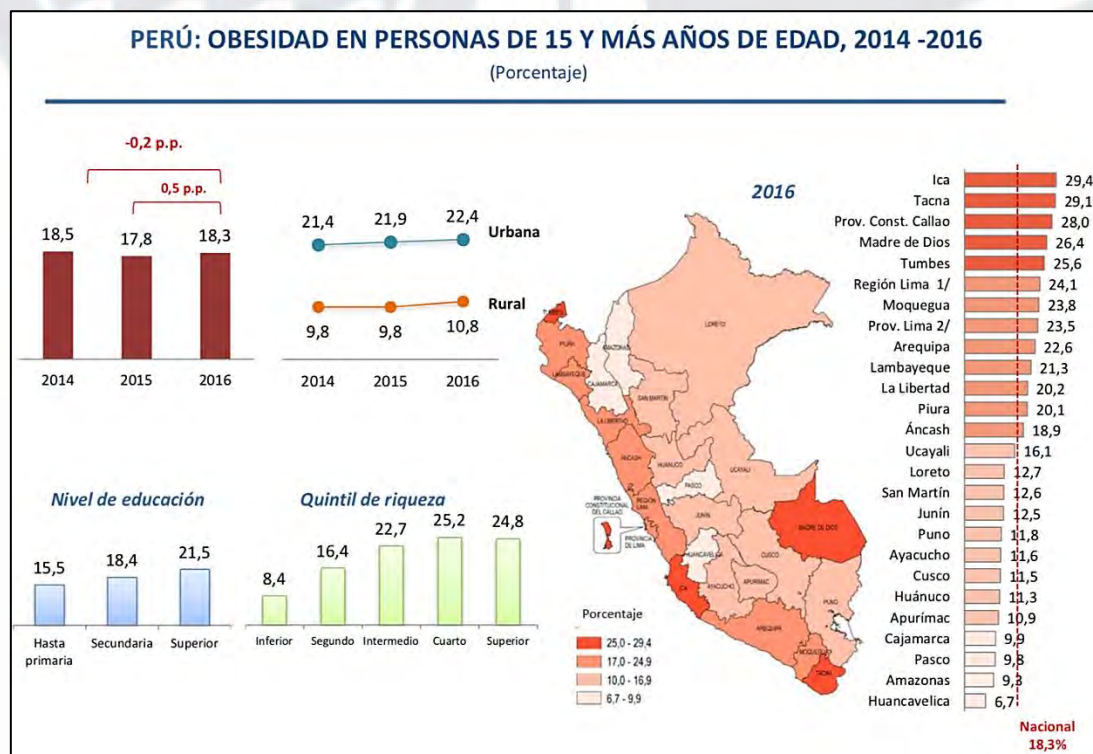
PERÚ: OBESIDAD EN PERSONAS DE 15 Y MÁS AÑOS DE EDAD, 2014 -2016
(Porcentaje)

-0,2 p.p.
0,5 p.p.

18,5 17,8 18,3
2014 2015 2016

21,4 21,9 22,4 Urbana
Rural
9,8 9,8 10,8
2014 2015 2016

2016

TUMBES
PIURA
LAMBAYEQUE
CAJAMARCA
AMAZONAS
LORETO
SAN MARTIN
LA LIBERTAD
ANCASH
HUANUCO
UCAYALI
PASCO
JUNIN
LIMA
PROVINCIA CONSTITUCIONAL DEL CALLAO
REGIÓN LIMA
PROVINCIA DE LIMA
MADRE DE DIOS
HUANCAVELICA
CUSCO
ICA
AYACUCHO
APURIMAC
PUNO
AREQUIPA
MOQUEGUA
TACNA

Porcentaje
25,0 - 29,4
17,0 - 24,9
10,0 - 16,9
6,7 - 9,9

| | |
|---|---|
| Ica | 29,4 |
| Tacna | 29,1 |
| Prov. Const. Callao | 28,0 |
| Madre de Dios | 26,4 |
| Tumbes | 25,6 |
| Región Lima 1/ | 24,1 |
| Moquegua | 23,8 |
| Prov. Lima 2/ | 23,5 |
| Arequipa | 22,6 |
| Lambayeque | 21,3 |
| La Libertad | 20,2 |
| Piura | 20,1 |
| Áncash | 18,9 |
| Ucayali | 16,1 |
| Loreto | 12,7 |
| San Martín | 12,6 |
| Junín | 12,5 |
| Puno | 11,8 |
| Ayacucho | 11,6 |
| Cusco | 11,5 |
| Huánuco | 11,3 |
| Apurímac | 10,9 |
| Cajamarca | 9,9 |
| Pasco | 9,8 |
| Amazonas | 9,3 |
| Huancavelica | 6,7 |

Nacional
18,3%

Nivel de educación
15,5 18,4 21,5
Hasta primaria Secundaria Superior

Quintil de riqueza
8,4 16,4 22,7 25,2 24,8
Inferior Segundo Intermedio Cuarto Superior